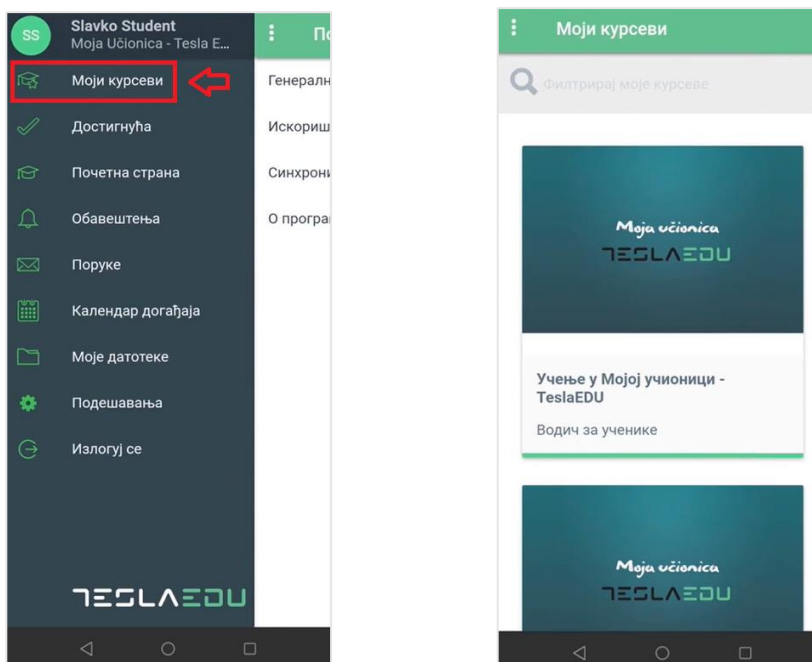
SS
Slavko Student
Moja Učionica - Tesla E...

Моји курсеви
Достигнућа
Почетна страна
Обавештења
Поруке
Календар догађаја
Моје датотеке
Подешавања
Излогуј се

TESLAEDU

По
Генералн
Искориш
Синхрони
О програ

Моји курсеви

Филтрирај моје курсеве

Moja učionica
TESLAEDU

Учење у Мојој учионици - TeslaEDU
Водич за ученике

Moja učionica
TESLAEDU